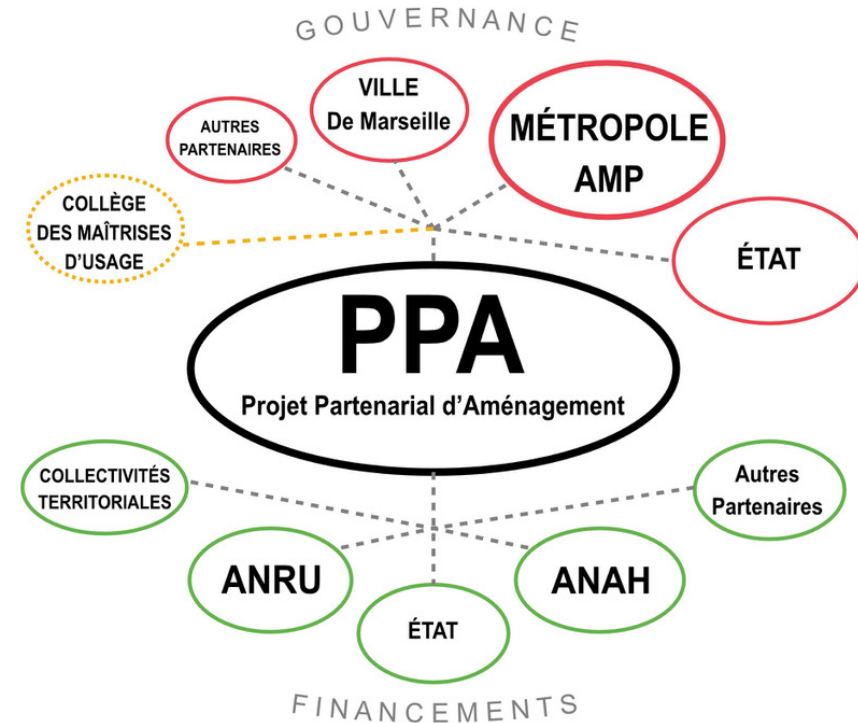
GOUVERNANCE

AUTRES PARTENAIRES

VILLE De Marseille

MÉTROPOLE AMP

COLLÈGE DES MAÎTRISES D'USAGE

ÉTAT

PPA
Projet Partenarial d'Aménagement

COLLECTIVITÉS TERRITORIALES

Autres Partenaires

ANRU

ANAH

ÉTAT

FINANCEMENTS